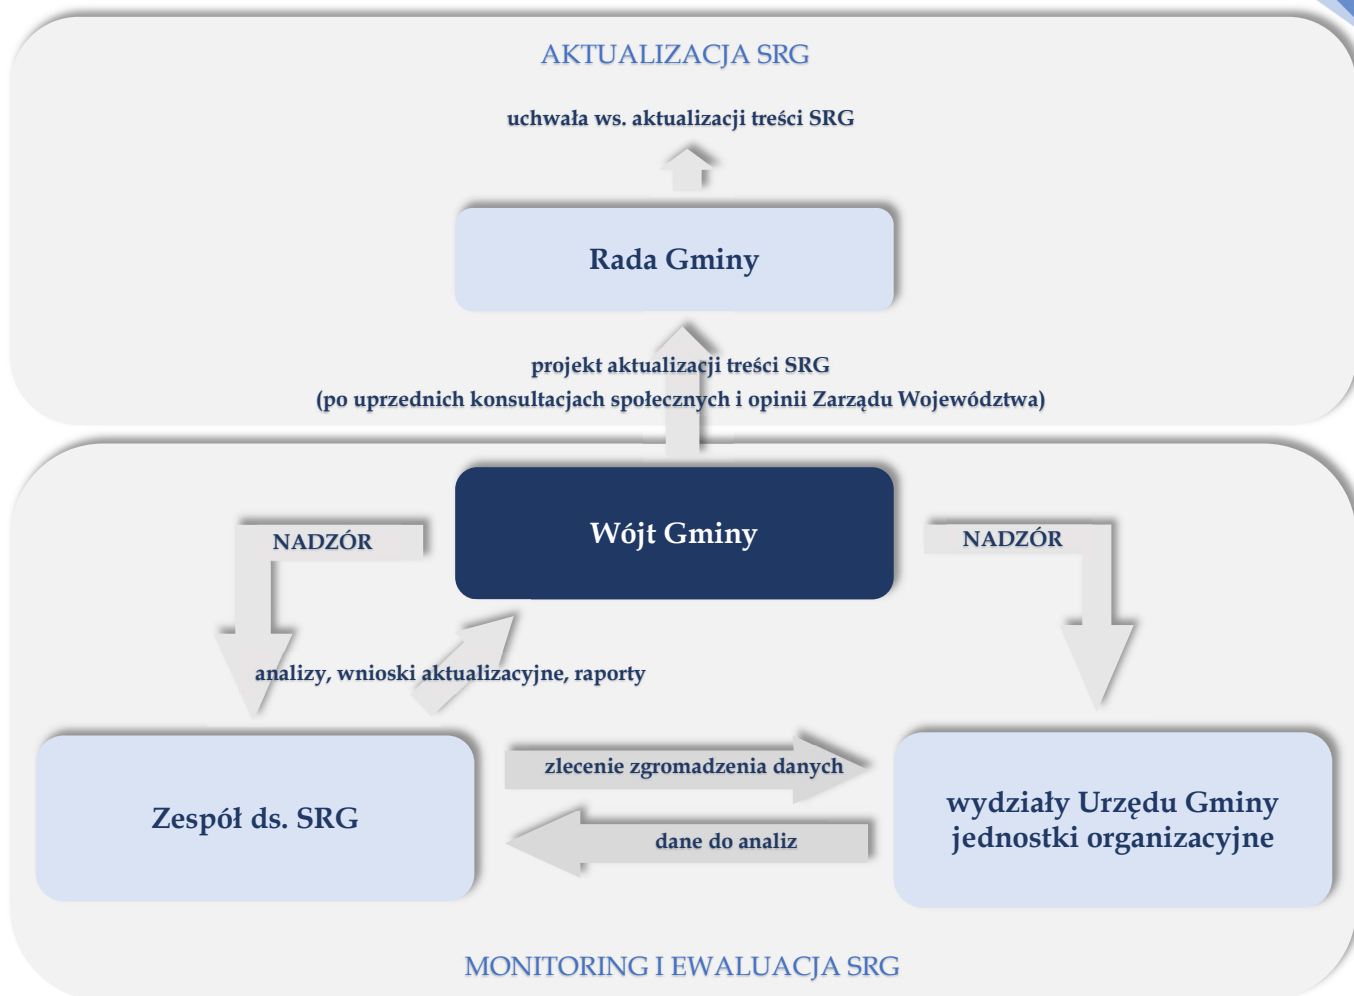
AKTUALIZACJA SRG

uchwała ws. aktualizacji treści SRG

Rada Gminy

projekt aktualizacji treści SRG
(po uprzednich konsultacjach społecznych i opinii Zarządu Województwa)

NADZÓR

Wójt Gminy

NADZÓR

analizy, wnioski aktualizacyjne, raporty

zlecenie zgromadzenia danych

Zespół ds. SRG

dane do analiz

wydziały Urzędu Gminy
jednostki organizacyjne

MONITORING I EWALUACJA SRG